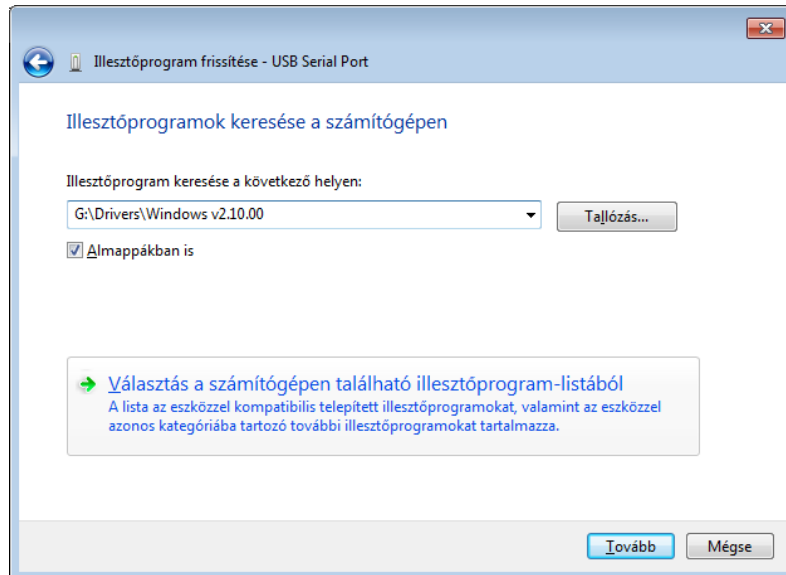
Illesztőprogram frissítése - USB Serial Port

Illesztőprogramok keresése a számítógépen

Illesztőprogram keresése a következő helyen:

G:\Drivers\Windows v2.10.00

Tallózás...

Almappákban is

Választás a számítógépen található illesztőprogram-listából
A lista az eszközzel kompatibilis telepített illesztőprogramokat, valamint az eszközzel azonos kategóriába tartozó további illesztőprogramokat tartalmazza.

Tovább

Mégse